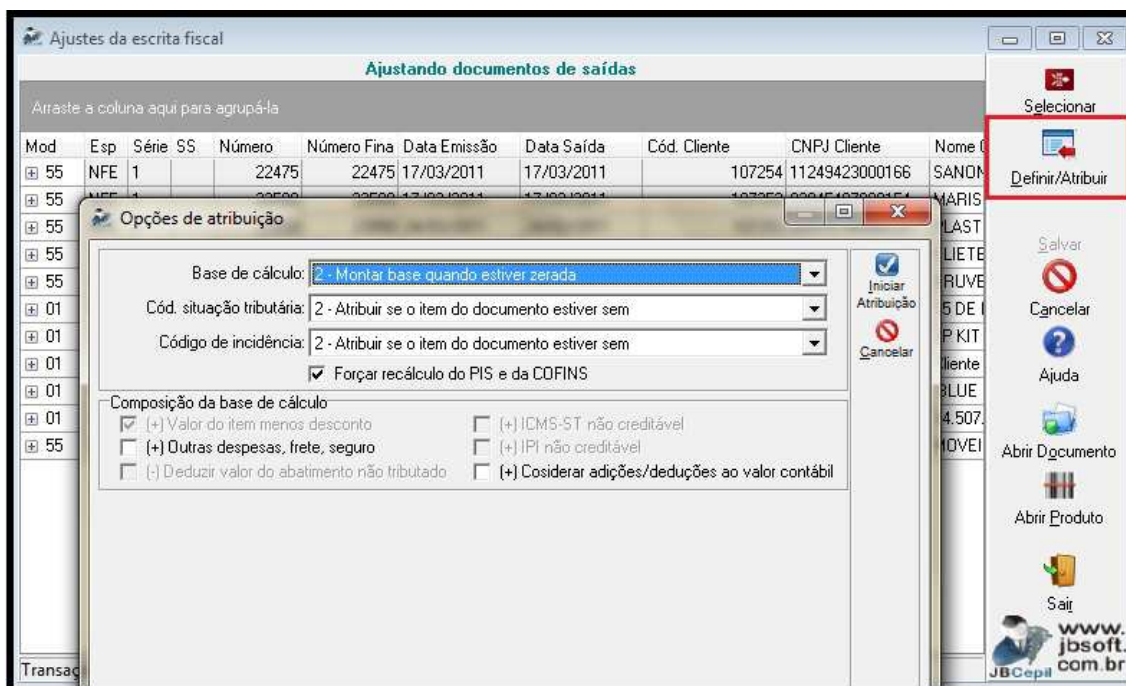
Ajustes da escrita fiscal

Ajustando documentos de saídas

Arraste a coluna aqui para agrupá-la

| Mod | Esp | Série | SS | Número | Número Fina | Data Emissão | Data Saída | Cód. Cliente | CNPJ Cliente | Nome |
|---|---|---|---|---|---|---|---|---|---|---|
| 55 | NFE | 1 | | 22475 | 22475 | 17/03/2011 | 17/03/2011 | 107254 | 11249423000166 | SANON |
| 55 | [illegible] | | | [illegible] | | | | | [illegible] | MARIS |
| 55 | | | | | | | | | | LAST |
| 55 | | | | | | | | | | LIETE |
| 55 | | | | | | | | | | RUVE |
| 01 | | | | | | | | | | 5 DE |
| 01 | | | | | | | | | | P KIT |
| 01 | | | | | | | | | | liente |
| 01 | | | | | | | | | | BLUE |
| 01 | | | | | | | | | | 4.507 |
| 55 | | | | | | | | | | OVEI |

Transaç

Opções de atribuição

Base de cálculo: 2 - Montar base quando estiver zerada
Cód. situação tributária: 2 - Atribuir se o item do documento estiver sem
Código de incidência: 2 - Atribuir se o item do documento estiver sem
Forçar recálculo do PIS e da COFINS

Iniciar Atribuição
Cancelar

Composição da base de cálculo
(+) Valor do item menos desconto
(+) Outras despesas, frete, seguro
(-) Deduzir valor do abatimento não tributado
(+) ICMS-ST não creditável
(+) IPI não creditável
(+) Cosiderar adições/deduções ao valor contábil

Selecionar
Definir/Atribuir
Salvar
Cancelar
Ajuda
Abrir Documento
Abrir Produto
Sair

www.jbsoft.com.br
JBCepil